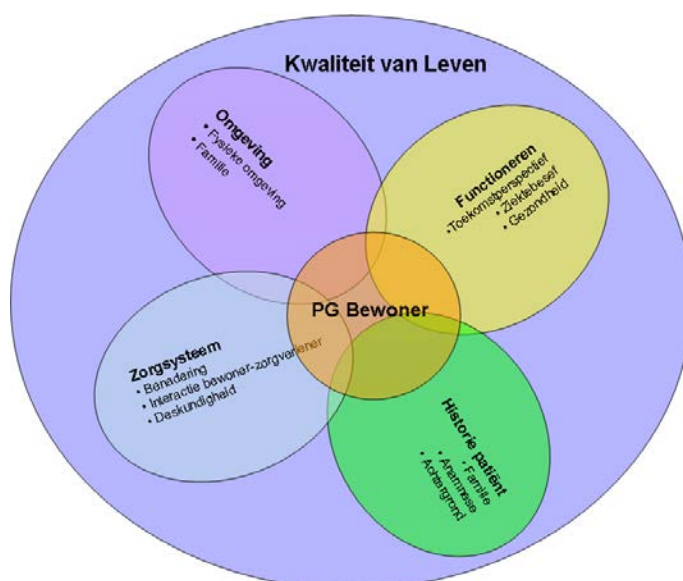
Kwaliteit van Leven

Ongeving
• Fysieke omgeving
• Familie

Functioneren
• Toekomstperspectief
• Ziektebesef
• Gezondheid

PG Bewoner

Zorgsysteem
• Benadering
• Interactie bewoner-zorgverlener
• Deskundigheid

Historie patiënt
• Familie
• Anamnese
• Achtergrond